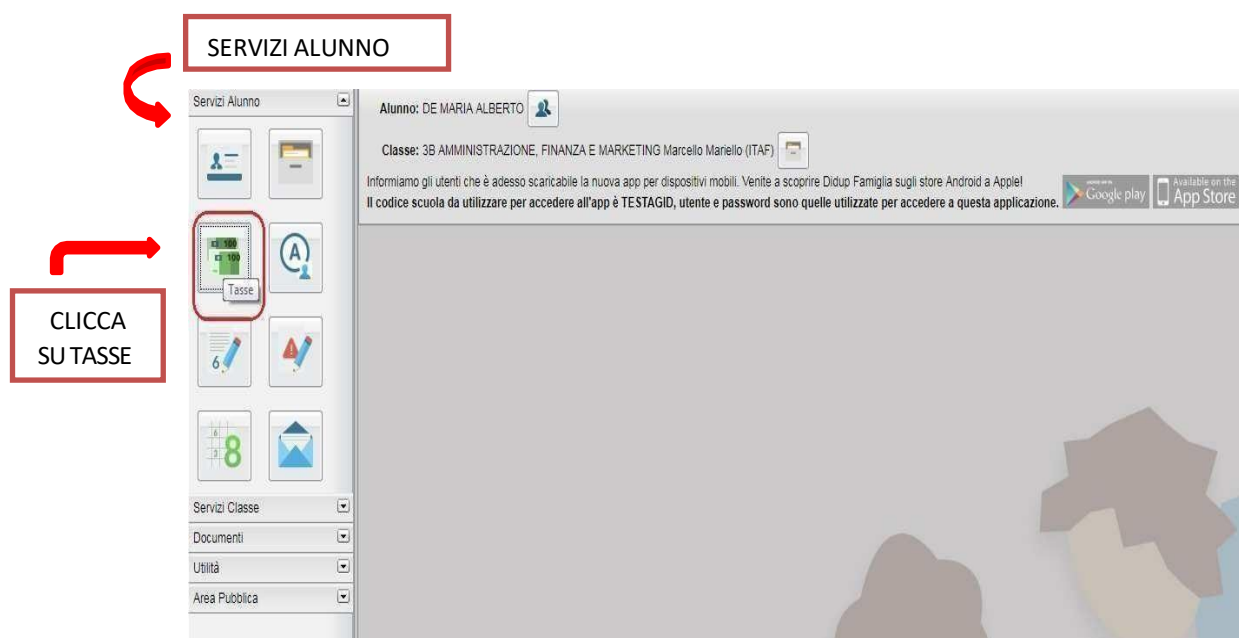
SERVIZI ALUNNO

Servizi Alunno

CLICCA SU TASSE

100
100
Tasse

6

6
3
8

Servizi Classe
Documenti
Utilità
Area Pubblica

Alunno: DE MARIA ALBERTO

Classe: 3B AMMINISTRAZIONE, FINANZA E MARKETING Marcello Mariello (ITAF)

Informiamo gli utenti che è adesso scaricabile la nuova app per dispositivi mobili. Venite a scoprire Didup Famiglia sugli store Android a Apple!
Il codice scuola da utilizzare per accedere all'app è TESTAGID, utente e password sono quelle utilizzate per accedere a questa applicazione.

Google play
Available on the App Store